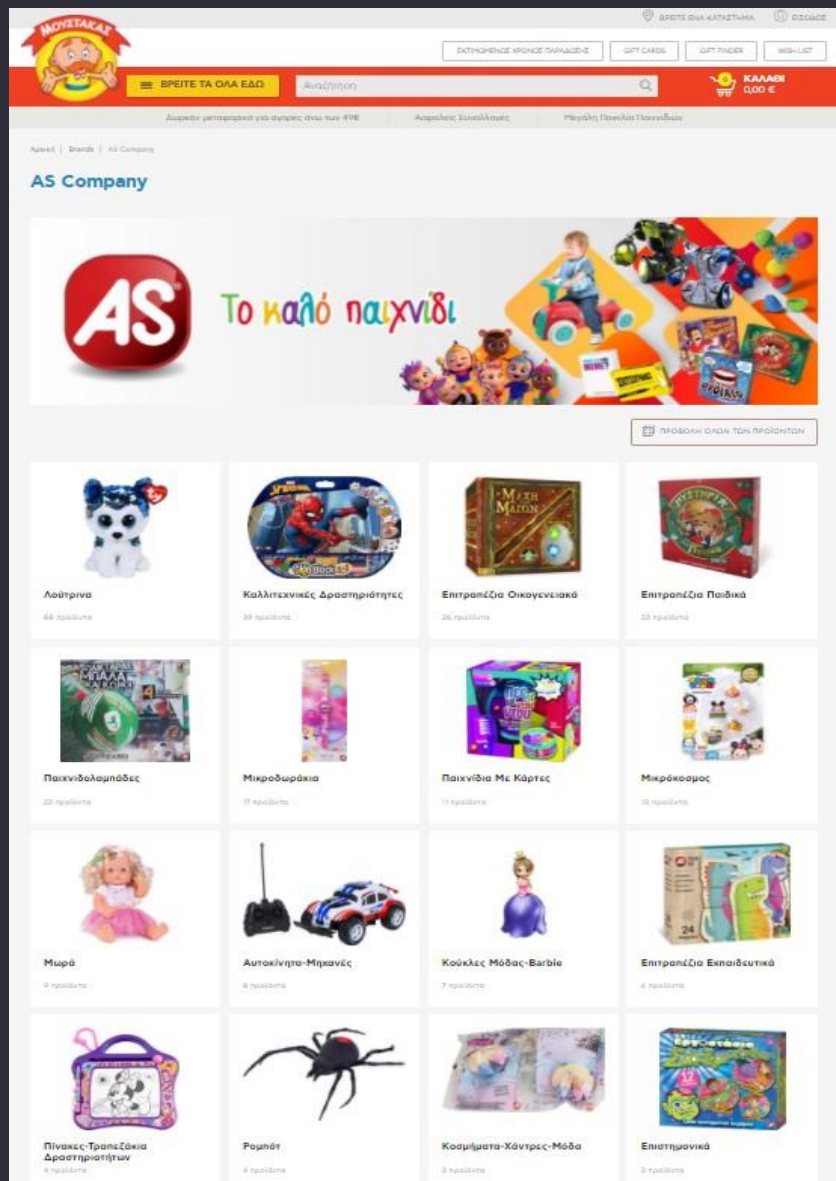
ΒΡΕΙΤΕ ΕΝΑ ΚΑΤΑΣΤΗΜΑ ΕΙΣΟΔΟΣ

ΜΟΥΣΤΑΚΑΣ

ΕΓΓΥΗΜΕΝΟΣ ΧΡΟΝΟΣ ΠΑΡΑΔΟΣΗΣ GIFT CARDS GIFT FINDER WISH LIST

ΒΡΕΙΤΕ ΤΑ ΟΛΑ ΕΔΩ

Αναζήτηση

0 ΚΑΛΑΘΙ 0,00 €

Δωρεάν μεταφορικά για αγορές άνω των 49€ Ασφαλείς Συναλλαγές Μεγάλη Ποικιλία Παιχνιδιών

Αρχική | Brands | AS Company

AS Company

AS Το καλό παιχνίδι

ΠΡΟΒΟΛΗ ΟΛΩΝ ΤΩΝ ΠΡΟΪΟΝΤΩΝ

Λούτρινα
68 προϊόντα

Καλλιτεχνικές Δραστηριότητες
39 προϊόντα

Επιτραπέζια Οικογενειακά
26 προϊόντα

Επιτραπέζια Παιδικά
23 προϊόντα

Παιχνιδολαμπάδες
22 προϊόντα

Μικροδωράκια
17 προϊόντα

Παιχνίδια Με Κάρτες
11 προϊόντα

Μικρόκοσμος
10 προϊόντα

Μωρό
9 προϊόντα

Αυτοκίνητα-Μηχανές
8 προϊόντα

Κούκλες Μόδας-Barbie
7 προϊόντα

Επιτραπέζια Εκπαιδευτικά
6 προϊόντα

Πίνακες-Τραπεζάκια Δραστηριοτήτων
4 προϊόντα

Ρομπότ
4 προϊόντα

Κοσμήματα-Χάντρες-Μόδα
3 προϊόντα

Επιστημονικά
3 προϊόντα